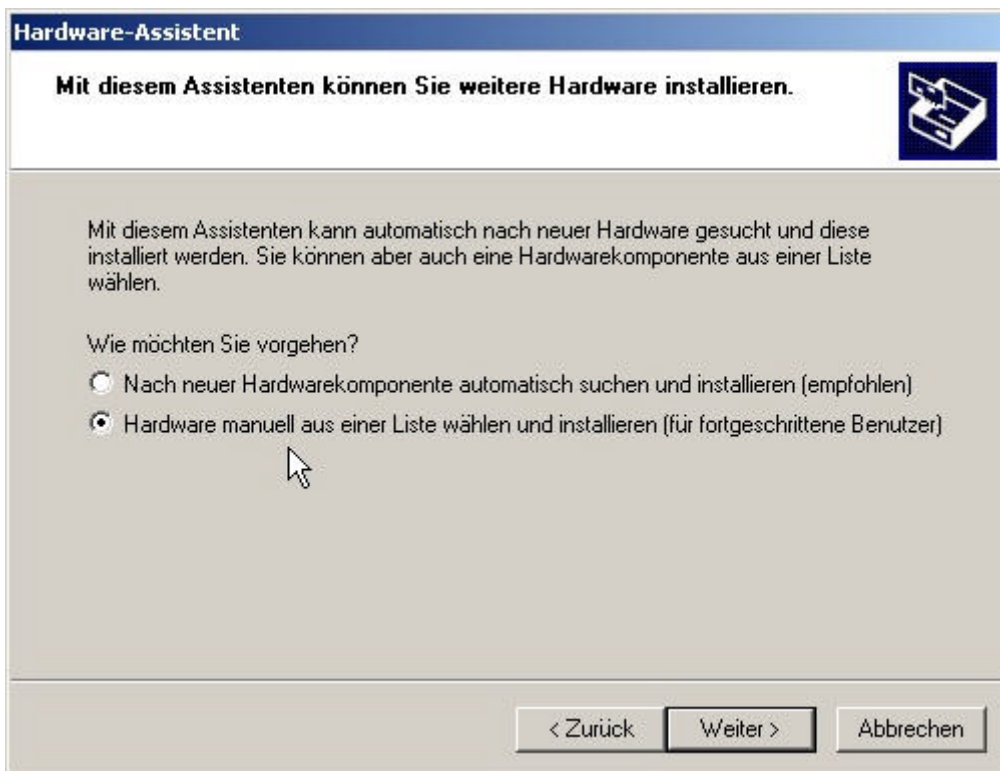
Hardware-Assistent

Mit diesem Assistenten können Sie weitere Hardware installieren.

Mit diesem Assistenten kann automatisch nach neuer Hardware gesucht und diese installiert werden. Sie können aber auch eine Hardwarekomponente aus einer Liste wählen.

Wie möchten Sie vorgehen?

Nach neuer Hardwarekomponente automatisch suchen und installieren (empfohlen)

Hardware manuell aus einer Liste wählen und installieren (für fortgeschrittene Benutzer)

< Zurück
Weiter >
Abbrechen